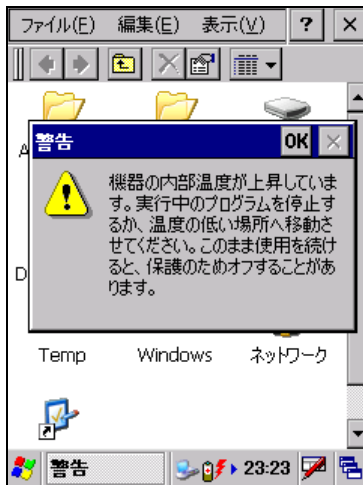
ファイル(F) 編集(E) 表示(V) ? ×

警告 OK ×

機器の内部温度が上昇しています。実行中のプログラムを停止するか、温度の低い場所へ移動させてください。このまま使用を続けると、保護のためオフすることがあります。

A

D

Temp Windows ネットワーク

警告 23:23